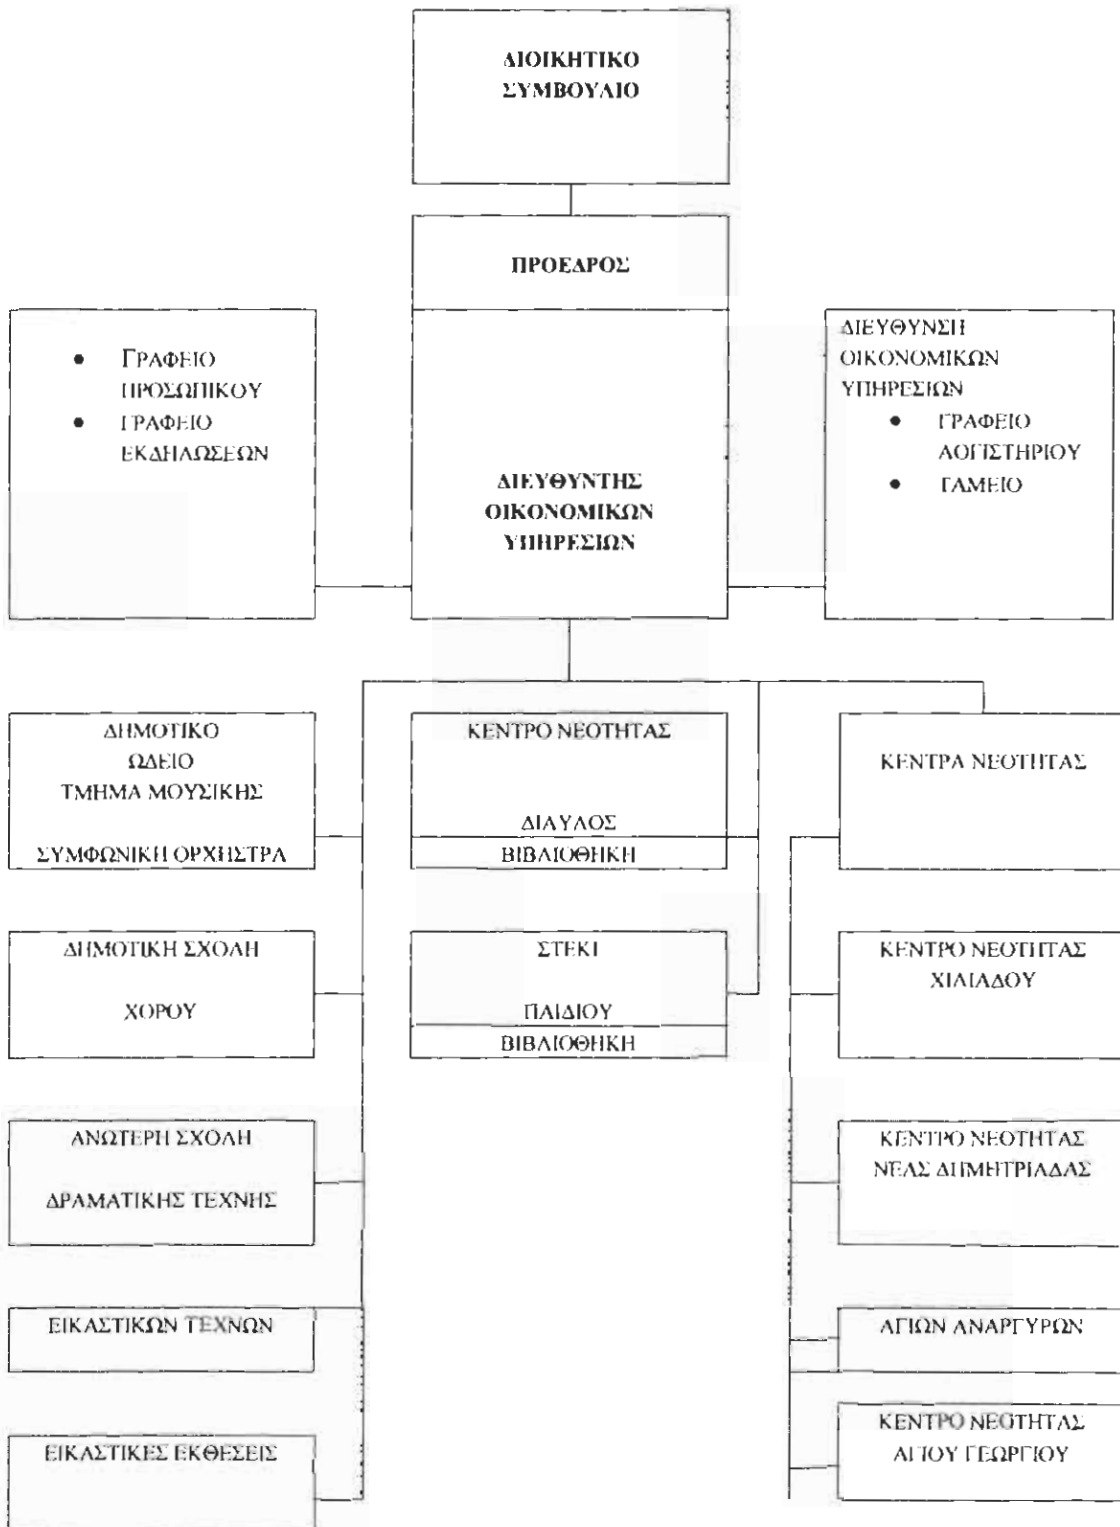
ΔΙΟΙΚΗΤΙΚΟ ΣΥΜΒΟΥΛΙΟ

ΠΡΟΕΔΡΟΣ

• ΓΡΑΦΕΙΟ ΠΡΟΣΩΠΙΚΟΥ
• ΓΡΑΦΕΙΟ ΕΚΔΗΛΩΣΕΩΝ

ΔΙΕΥΘΥΝΤΗΣ ΟΙΚΟΝΟΜΙΚΩΝ ΥΠΗΡΕΣΙΩΝ

ΔΙΕΥΘΥΝΣΗ ΟΙΚΟΝΟΜΙΚΩΝ ΥΠΗΡΕΣΙΩΝ
• ΓΡΑΦΕΙΟ ΛΟΓΙΣΤΗΡΙΟΥ
• ΤΑΜΕΙΟ

ΔΗΜΟΤΙΚΟ ΩΔΕΙΟ ΤΜΗΜΑ ΜΟΥΣΙΚΗΣ

ΣΥΜΦΩΝΙΚΗ ΟΡΧΗΣΤΡΑ

ΚΕΝΤΡΟ ΝΕΟΤΗΤΑΣ

ΔΙΑΥΛΟΣ

ΒΙΒΛΙΟΘΗΚΗ

ΚΕΝΤΡΑ ΝΕΟΤΗΤΑΣ

ΔΗΜΟΤΙΚΗ ΣΧΟΛΗ

ΧΟΡΟΥ

ΣΤΕΚΙ

ΠΑΙΔΙΟΥ

ΒΙΒΛΙΟΘΗΚΗ

ΚΕΝΤΡΟ ΝΕΟΤΗΤΑΣ ΧΙΛΙΑΔΟΥ

ΑΝΩΤΕΡΗ ΣΧΟΛΗ

ΔΡΑΜΑΤΙΚΗΣ ΤΕΧΝΗΣ

ΚΕΝΤΡΟ ΝΕΟΤΗΤΑΣ ΝΕΑΣ ΔΗΜΗΤΡΙΑΔΑΣ

ΕΙΚΑΣΤΙΚΩΝ ΤΕΧΝΩΝ

ΑΓΙΩΝ ΑΝΑΡΓΥΡΩΝ

ΕΙΚΑΣΤΙΚΕΣ ΕΚΘΕΣΕΙΣ

ΚΕΝΤΡΟ ΝΕΟΤΗΤΑΣ ΑΓΙΟΥ ΓΕΩΡΓΙΟΥ